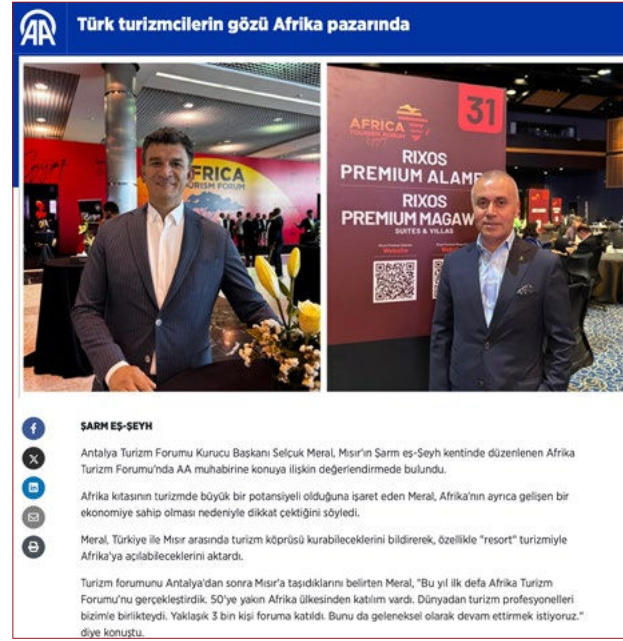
AA

Türk turizmcilerin gözü Afrika pazarında

AFRICA TOURISM FORUM

AFRICA TOURISM FORUM

31

RIXOS PREMIUM ALAME

RIXOS PREMIUM MAGAW

SUITES & VILLAS

Website

Website

ŞARM EŞ-ŞEYH

Antalya Turizm Forumu Kurucu Başkanı Selçuk Meral, Mısır'ın Şarm eş-Şeyh kentinde düzenlenen Afrika Turizm Forumu'nda AA muhabirine konuya ilişkin değerlendirmede bulundu.

Afrika kıtasının turizmde büyük bir potansiyeli olduğuna işaret eden Meral, Afrika'nın ayrıca gelişen bir ekonomiye sahip olması nedeniyle dikkat çektiğini söyledi.

Meral, Türkiye ile Mısır arasında turizm köprüsü kurabileceklerini bildirerek, özellikle "resort" turizmiyle Afrika'ya açılabileceklerini aktardı.

Turizm forumunu Antalya'dan sonra Mısır'a taşıdıklarını belirten Meral, "Bu yıl ilk defa Afrika Turizm Forumu'nu gerçekleştirdik. 50'ye yakın Afrika ülkesinden katılım vardı. Dünyadan turizm profesyonelleri bizimle birlikteydi. Yaklaşık 3 bin kişi foruma katıldı. Bunu da geleneksel olarak devam ettirmek istiyoruz." diye konuştu.